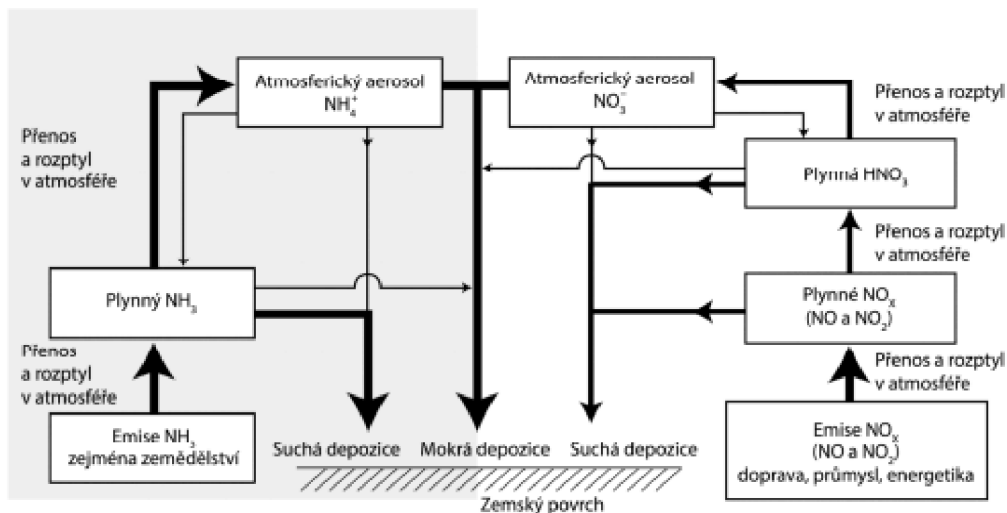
Atmosferický aerosol $NH_4^+$

Atmosferický aerosol $NO_3^-$

Přenos a rozptyl v atmosféře

Přenos a rozptyl v atmosféře

Plynná $HNO_3$

Přenos a rozptyl v atmosféře

Plynný $NH_3$

Plynné $NO_X$ (NO a $NO_2$)

Přenos a rozptyl v atmosféře

Přenos a rozptyl v atmosféře

Emise $NH_3$ zejména zemědělství

Suchá depozice

Mokrá depozice

Suchá depozice

Emise $NO_X$ (NO a $NO_2$) doprava, průmysl, energetika

Zemský povrch